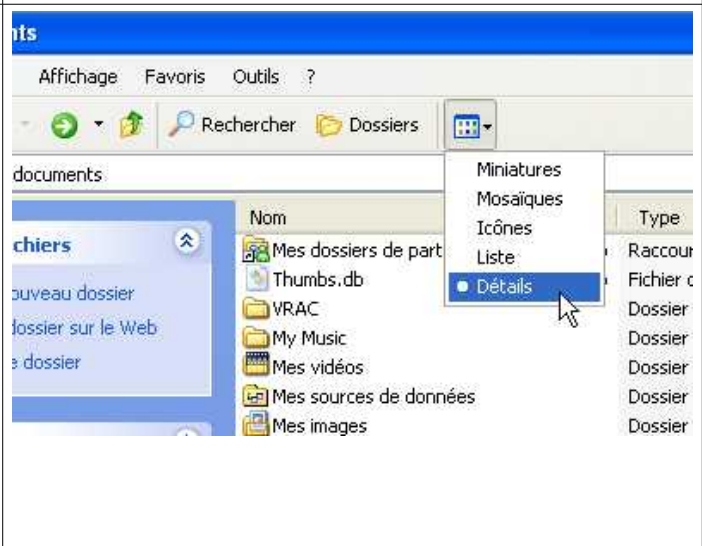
nts

Affichage Favoris Outils ?

Rechercher Dossiers

documents

Miniatures
Mosaïques
Icônes
Liste
Détails

chiers

ouveau dossier
dossier sur le Web
e dossier

| Nom | Type |
|---|---|
| Mes dossiers de part | Raccour |
| Thumbs.db | Fichier c |
| VRAC | Dossier |
| My Music | Dossier |
| Mes vidéos | Dossier |
| Mes sources de données | Dossier |
| Mes images | Dossier |